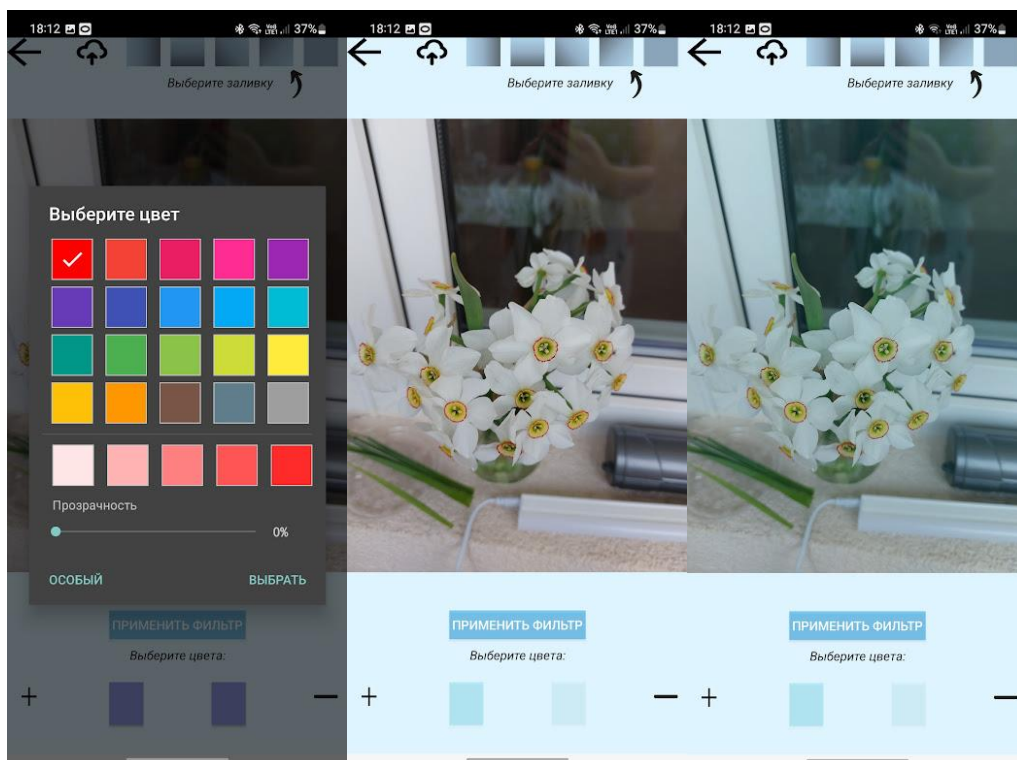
18:12 37%

Выберите заливку

Выберите цвет

Прозрачность

0%

ОСОБЫЙ

ВЫБРАТЬ

ПРИМЕНИТЬ ФИЛЬТР

Выберите цвета:

+

—

18:12 37%

Выберите заливку

ПРИМЕНИТЬ ФИЛЬТР

Выберите цвета:

+

—

18:12 37%

Выберите заливку

ПРИМЕНИТЬ ФИЛЬТР

Выберите цвета:

+

—